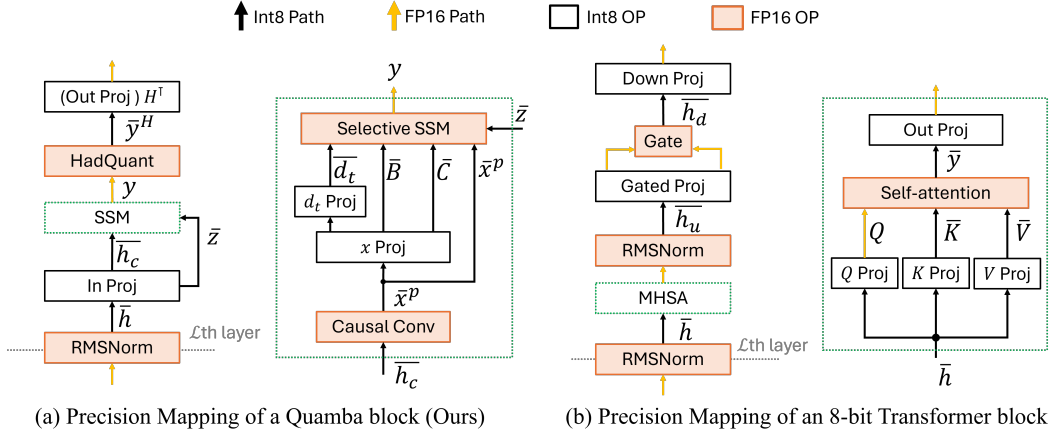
Int8 Path FP16 Path Int8 OP FP16 OP

(Out Proj ) $H^{\top}$

$\bar{y}^{H}$

HadQuant

$y$

SSM

$\overline{h_c}$

$\bar{z}$

In Proj

$\bar{h}$

$\mathcal{L}$th layer

RMSNorm

$y$

Selective SSM

$\bar{z}$

$\overline{d_t}$

$\bar{B}$

$\bar{C}$

$\bar{x}^{p}$

$d_t$ Proj

$x$ Proj

$\bar{x}^{p}$

Causal Conv

$\overline{h_c}$

Down Proj

$\overline{h_d}$

Gate

Gated Proj

$\overline{h_u}$

RMSNorm

MHSA

$\bar{h}$

$\mathcal{L}$th layer

RMSNorm

Out Proj

$\bar{y}$

Self-attention

$Q$

$\bar{K}$

$\bar{V}$

$Q$ Proj

$K$ Proj

$V$ Proj

$\bar{h}$

(a) Precision Mapping of a Quamba block (Ours)

(b) Precision Mapping of an 8-bit Transformer block